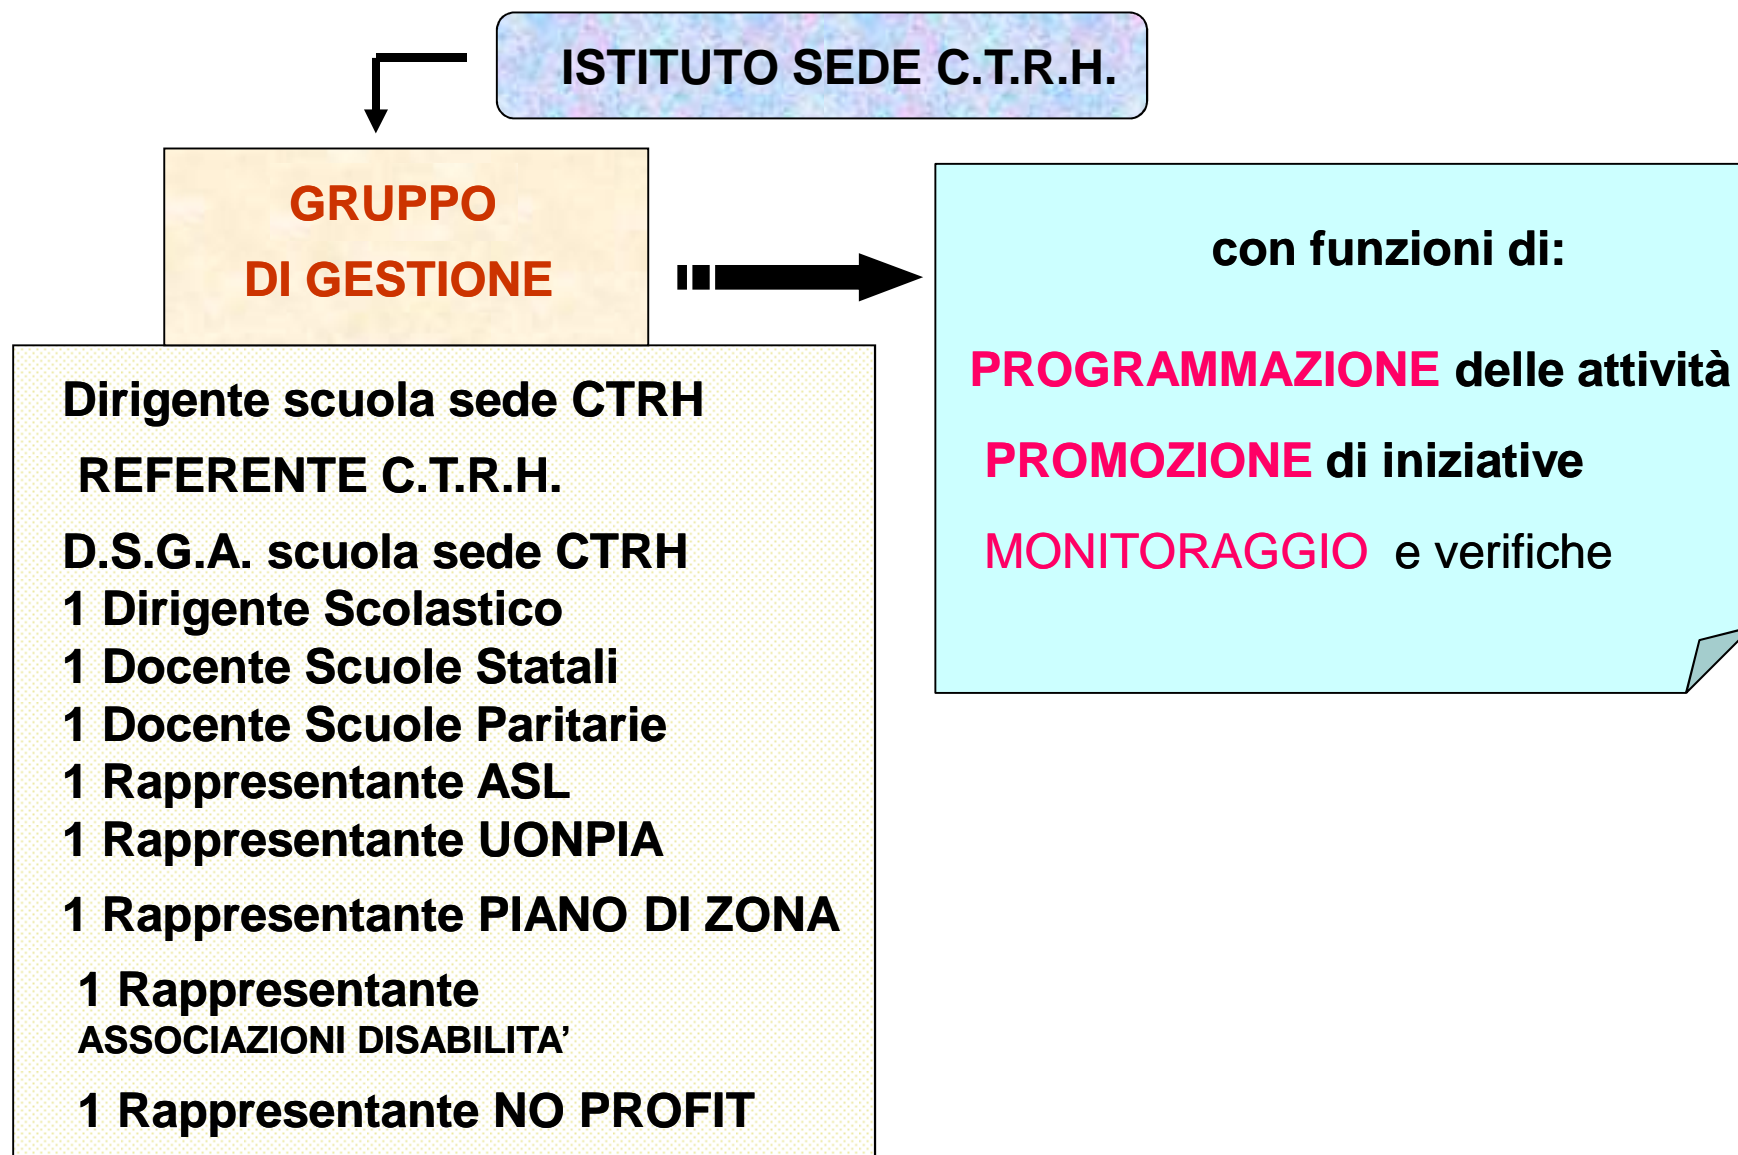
ISTITUTO SEDE C.T.R.H.

GRUPPO
DI GESTIONE

Dirigente scuola sede CTRH

REFERENTE C.T.R.H.

D.S.G.A. scuola sede CTRH
1 Dirigente Scolastico
1 Docente Scuole Statali
1 Docente Scuole Paritarie
1 Rappresentante ASL
1 Rappresentante UONPIA

1 Rappresentante PIANO DI ZONA

1 Rappresentante
ASSOCIAZIONI DISABILITA'

1 Rappresentante NO PROFIT

con funzioni di:

PROGRAMMAZIONE delle attività

PROMOZIONE di iniziative

MONITORAGGIO e verifiche